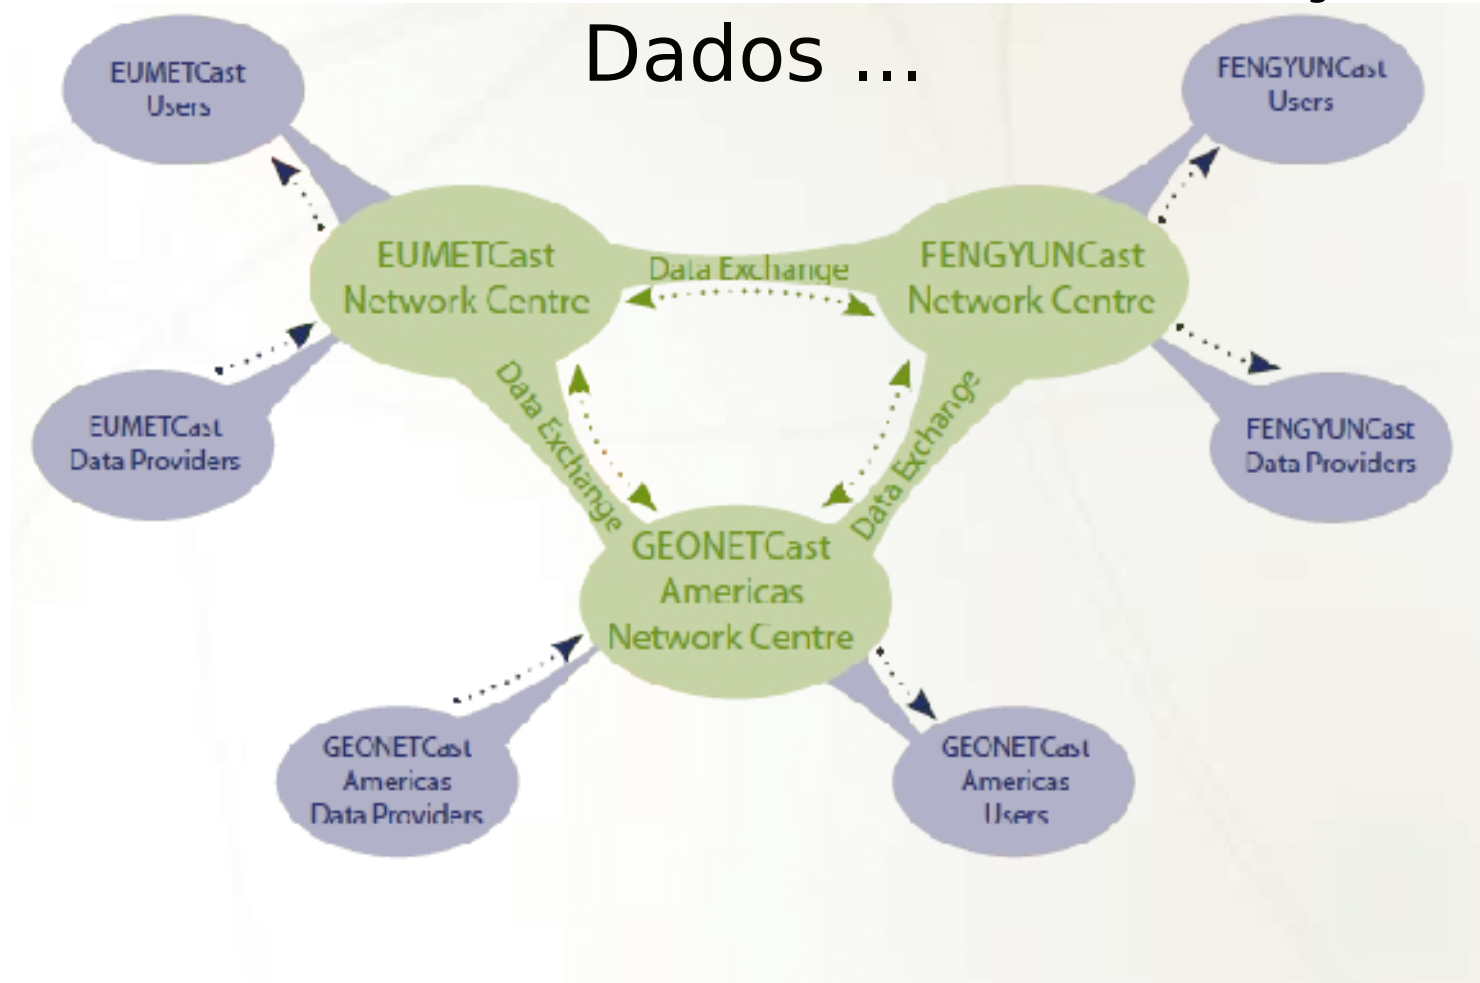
Dados ...

EUMETCast Users

FENGYUNCast Users

EUMETCast Network Centre

Data Exchange

FENGYUNCast Network Centre

EUMETCast Data Providers

Data Exchange

Data Exchange

FENGYUNCast Data Providers

GEONETCast Americas Network Centre

GEONETCast Americas Data Providers

GEONETCast Americas Users